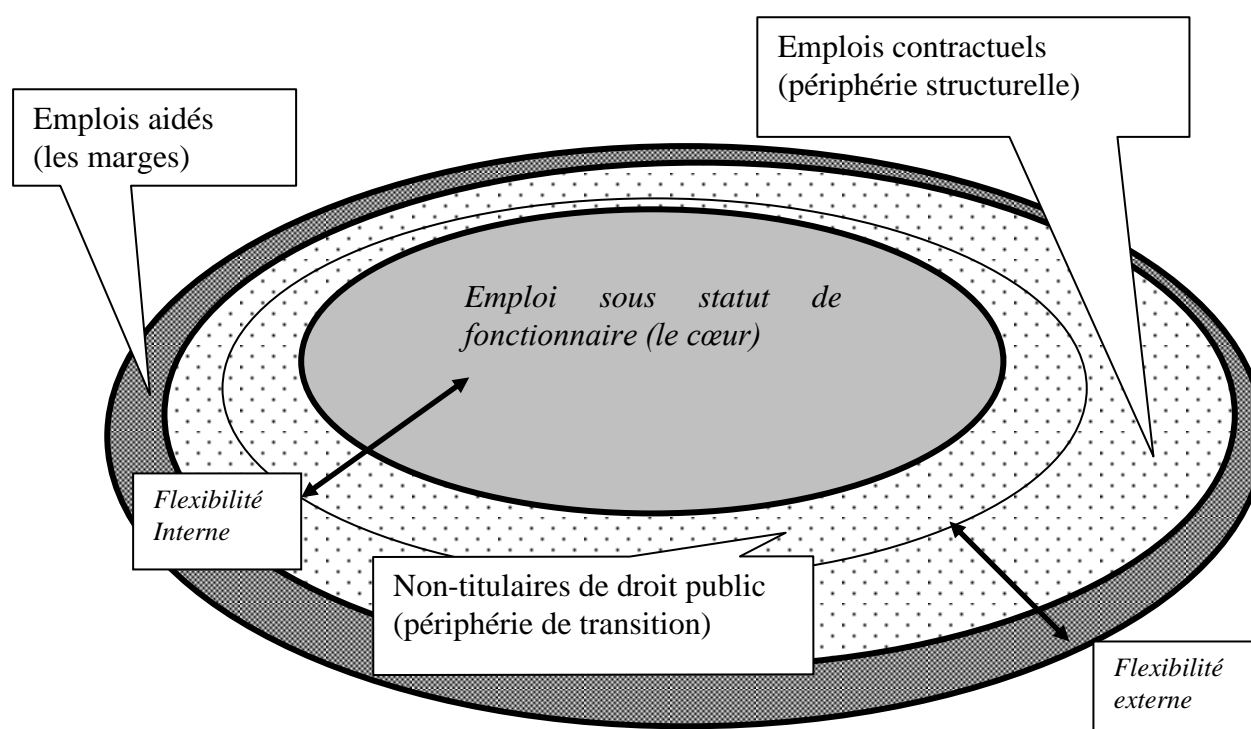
Emplois contractuels (périphérie structurelle)

Emplois aidés (les marges)

Emploi sous statut de fonctionnaire (le cœur)

Flexibilité Interne

Non-titulaires de droit public (périphérie de transition)

Flexibilité externe